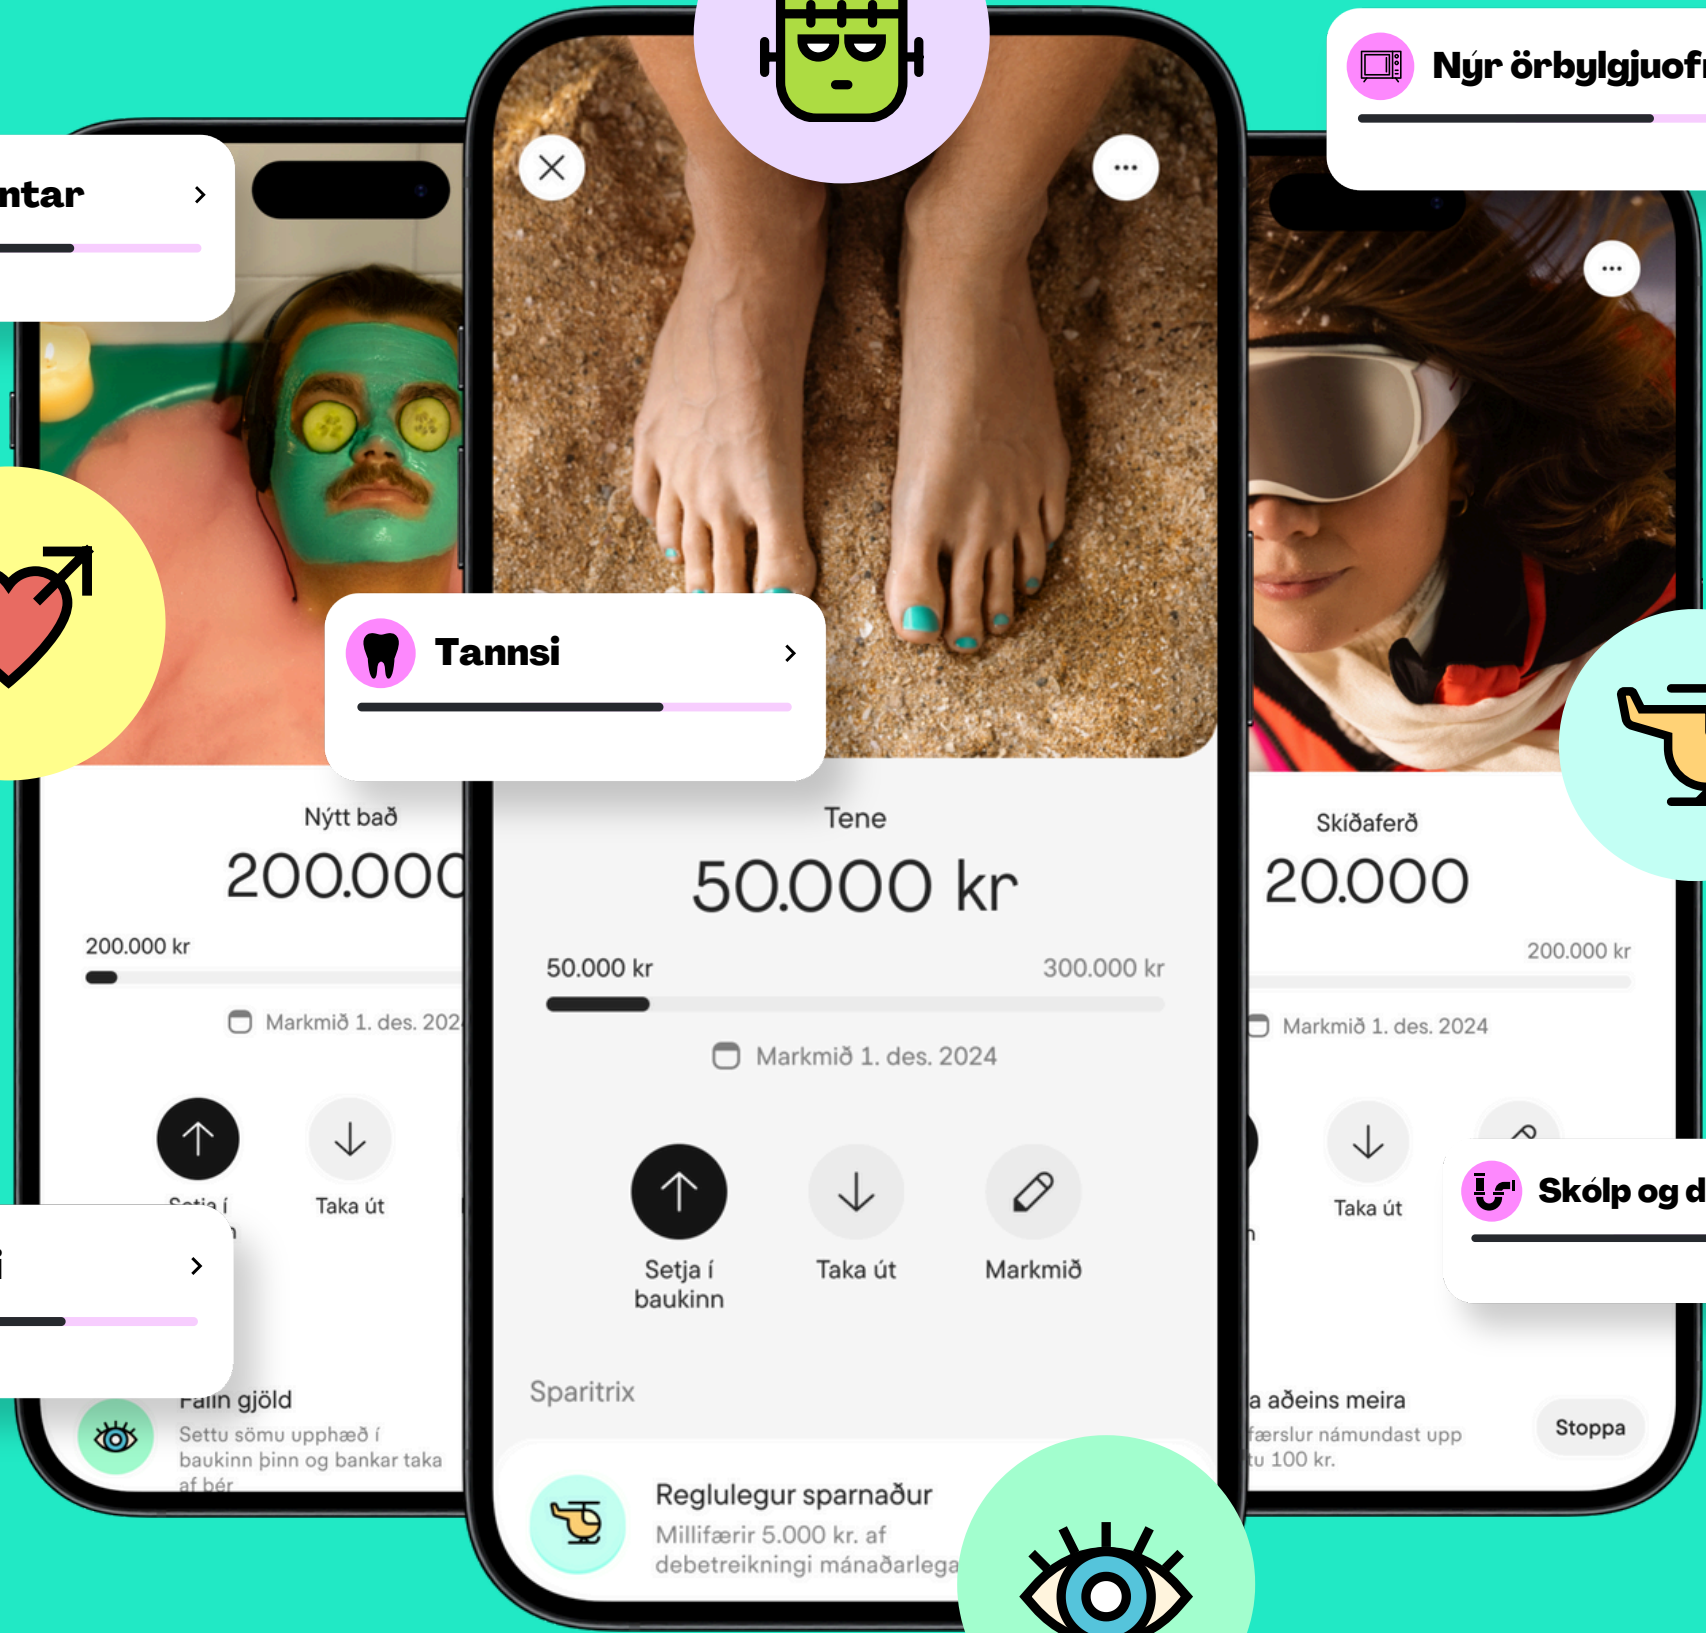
ntar

Nýr örbylgjuof

Tannsi

Nýtt bað
200.000
200.000 kr
Markmið 1. des. 202
Setja í
Taka út
i
Falin gjöld
Settu sömu upphæð í baukinn þinn og bankar taka af þér

Tene
50.000 kr
50.000 kr
300.000 kr
Markmið 1. des. 2024
Setja í baukinn
Taka út
Markmið
Sparitrix
Reglulegur sparnaður
Millifærir 5.000 kr. af debetreikningi mánaðarlega

Skíðaferð
20.000
200.000 kr
Markmið 1. des. 2024
Taka út
Skólp og d
a aðeins meira
færslur námundast upp
tu 100 kr.
Stoppa